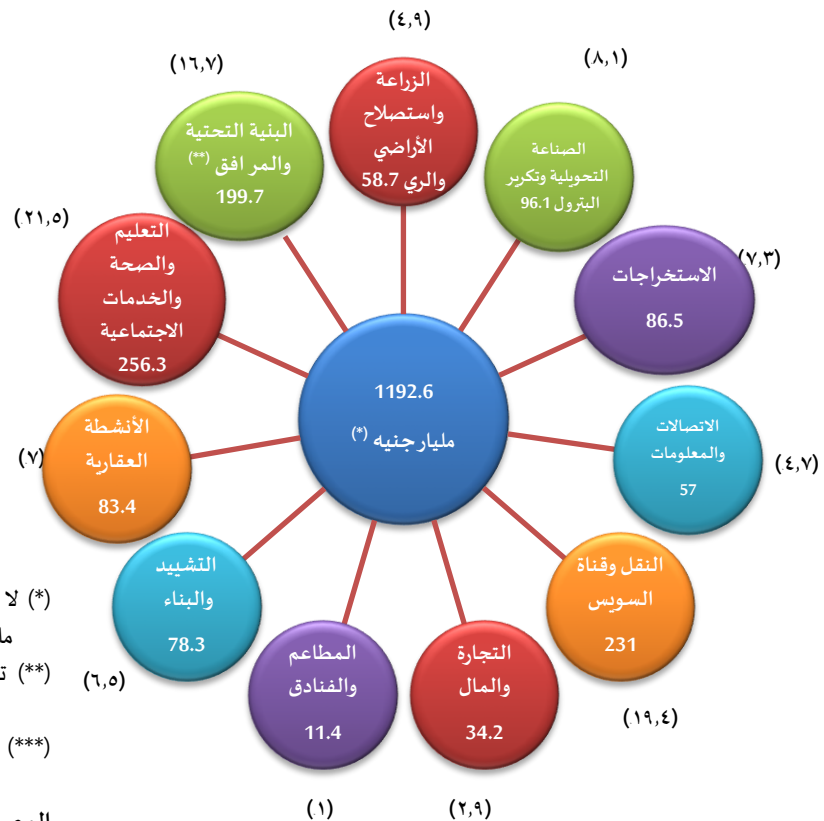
1192.6
مليارجنيه (*)

(٤,٩)
الزراعة واستصلاح الأراضي والري 58.7

(٨,١)
الصناعة التحويلية وتكرير البترول 96.1

(٧,٣)
الاستخراجات
86.5

(٤,٧)
الاتصالات والمعلومات
57

(١٩,٤)
النقل وقناة السويس
231

(٢,٩)
التجارة والمال
34.2

(١)
المطاعم والفنادق
11.4

(٦,٥)
التشييد والبناء
78.3

(٧)
الأنشطة العقارية
83.4

(٢١,٥)
التعليم والصحة والخدمات الاجتماعية
256.3

(١٦,٧)
البنية التحتية والمرافق (**)
199.7

(*) لا
ما
(**) ت
(***)